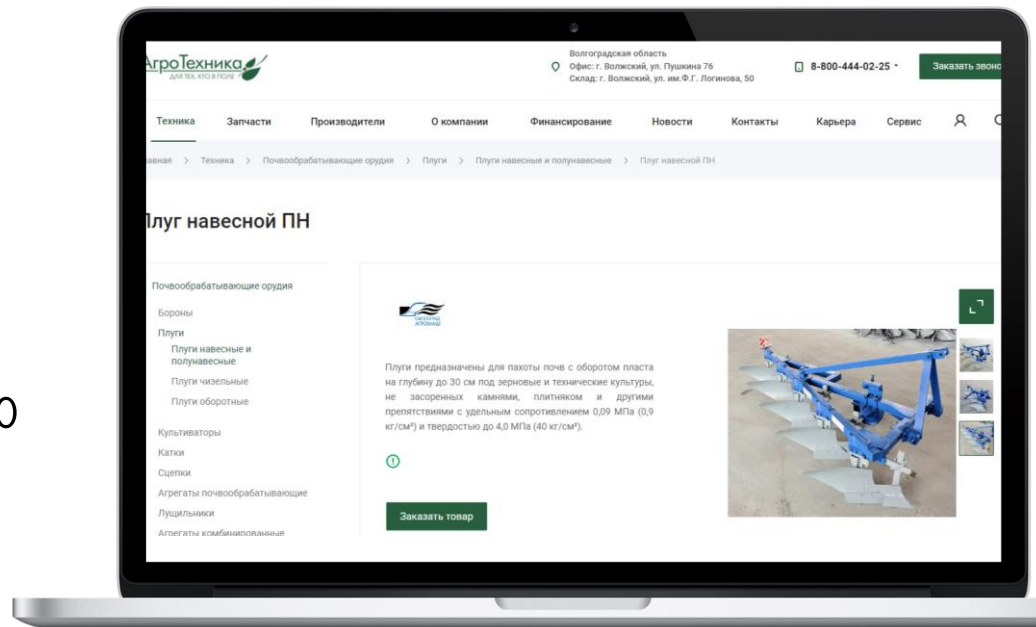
грроТехника
ДЛЯ ТЕХ, КТО В ПОЛЕ

Волгоградская область
Офис: г. Волжский, ул. Пушкина 76
Склад: г. Волжский, ул. им.Ф.Г. Логинова, 50

8-800-444-02-25

Заказать звоно

Техника Запчасти Производители О компании Финансирование Новости Контакты Карьера Сервис

авная > Техника > Почвообрабатывающие орудия > Плуги > Плуги навесные и полунавесные > Плуг навесной ПН

луг навесной ПН

Почвообрабатывающие орудия
Бороны
Плуги
Плуги навесные и полунавесные
Плуги чизельные
Плуги оборотные
Культиваторы
Катки
Сцепки
Агрегаты почвообрабатывающие
Лущильники
Агрегаты комбинированные

Плуги предназначены для пахоты почв с оборотом пласта на глубину до 30 см под зерновые и технические культуры, не засоренных камнями, плитняком и другими препятствиями с удельным сопротивлением 0,09 МПа (0,9 кг/см²) и твердостью до 4,0 МПа (40 кг/см²).

Заказать товар

0